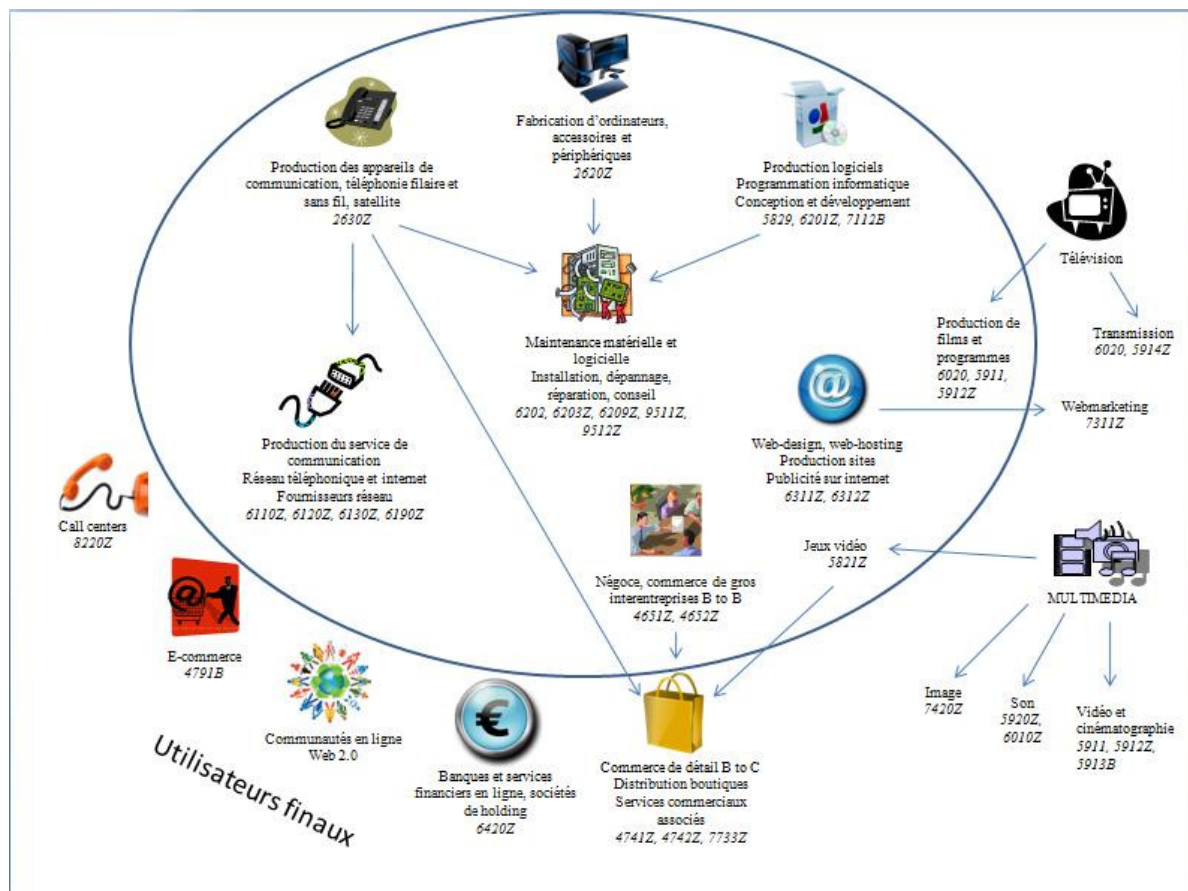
Fabrication d'ordinateurs, accessoires et périphériques
2620Z

Production des appareils de communication, téléphonie filaire et sans fil, satellite
2630Z

Production logiciels
Programmation informatique
Conception et développement
5829, 6201Z, 7112B

Télévision

Maintenance matérielle et logicielle
Installation, dépannage, réparation, conseil
6202, 6203Z, 6209Z, 9511Z, 9512Z

Production de films et programmes
6020, 5911, 5912Z

Transmission
6020, 5914Z

Production du service de communication
Réseau téléphonique et internet
Fournisseurs réseau
6110Z, 6120Z, 6130Z, 6190Z

Web-design, web-hosting
Production sites
Publicité sur internet
6311Z, 6312Z

Webmarketing
7311Z

Call centers
8220Z

Jeux vidéo
5821Z

Négoce, commerce de gros interentreprises B to B
4651Z, 4652Z

MULTIMEDIA

E-commerce
4791B

Communautés en ligne
Web 2.0

Image
7420Z

Son
5920Z, 6010Z

Vidéo et cinématographie
5911, 5912Z, 5913B

Utilisateurs finaux

Banques et services financiers en ligne, sociétés de holding
6420Z

Commerce de détail B to C
Distribution boutiques
Services commerciaux associés
4741Z, 4742Z, 7733Z